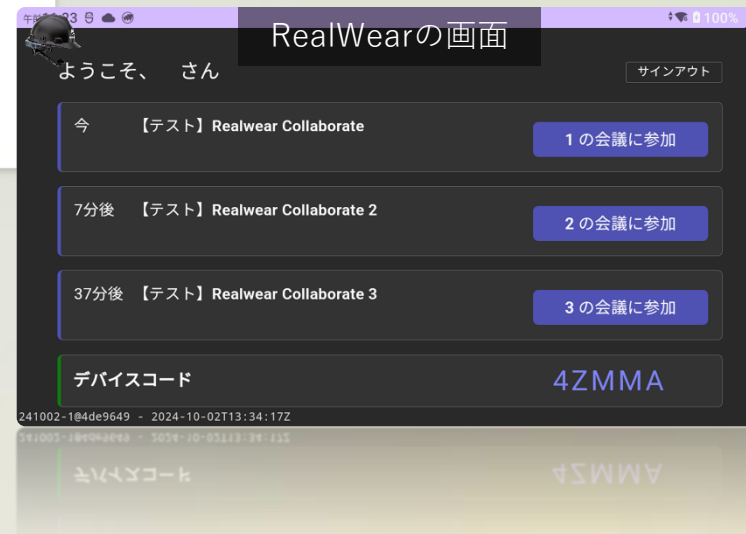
午後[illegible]33

100%

RealWearの画面

ようこそ、 さん

サインアウト

今 【テスト】Realwear Collaborate

1 の会議に参加

7分後 【テスト】Realwear Collaborate 2

2 の会議に参加

37分後 【テスト】Realwear Collaborate 3

3 の会議に参加

デバイスコード

4ZMMA

241002-1@4de9649 - 2024-10-02T13:34:17Z